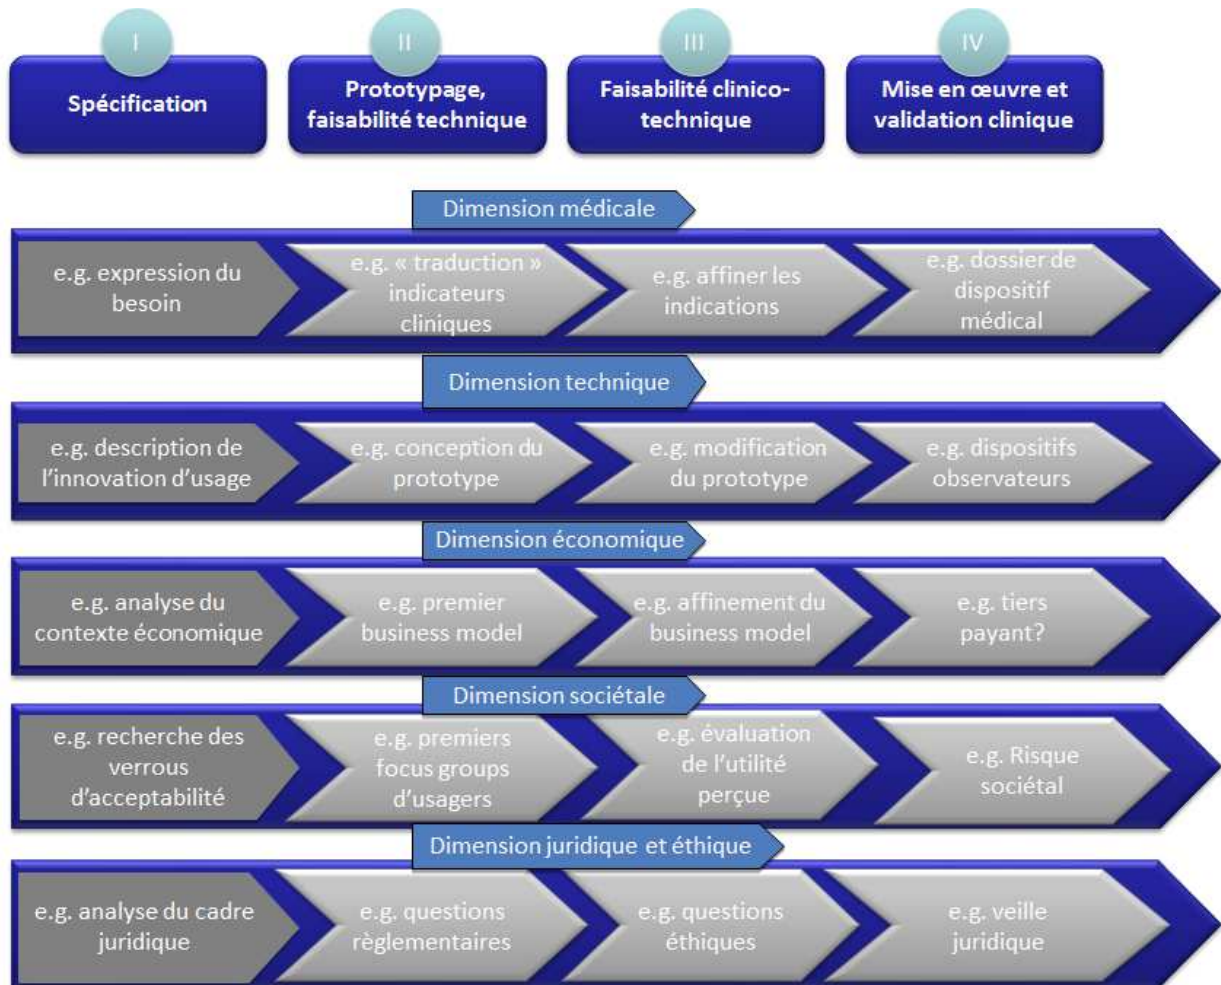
I
Spécification

II
Prototypage, faisabilité technique

III
Faisabilité clinico-technique

IV
Mise en œuvre et validation clinique

Dimension médicale

e.g. expression du besoin

e.g. « traduction » indicateurs cliniques

e.g. affiner les indications

e.g. dossier de dispositif médical

Dimension technique

e.g. description de l'innovation d'usage

e.g. conception du prototype

e.g. modification du prototype

e.g. dispositifs observateurs

Dimension économique

e.g. analyse du contexte économique

e.g. premier business model

e.g. affinement du business model

e.g. tiers payant?

Dimension sociétale

e.g. recherche des verrous d'acceptabilité

e.g. premiers focus groups d'usagers

e.g. évaluation de l'utilité perçue

e.g. Risque sociétal

Dimension juridique et éthique

e.g. analyse du cadre juridique

e.g. questions règlementaires

e.g. questions éthiques

e.g. veille juridique